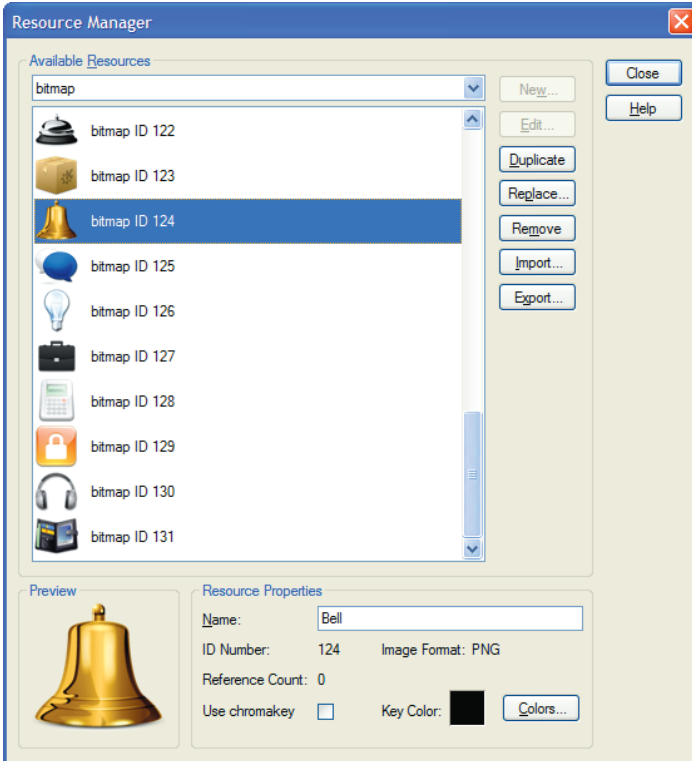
Resource Manager

Available Resources

bitmap

New...
Edit...
Duplicate
Replace...
Remove
Import...
Export...

Close
Help

bitmap ID 122
bitmap ID 123
bitmap ID 124
bitmap ID 125
bitmap ID 126
bitmap ID 127
bitmap ID 128
bitmap ID 129
bitmap ID 130
bitmap ID 131

Preview

Resource Properties

Name: Bell

ID Number: 124 Image Format: PNG

Reference Count: 0

Use chromakey Key Color: Colors...